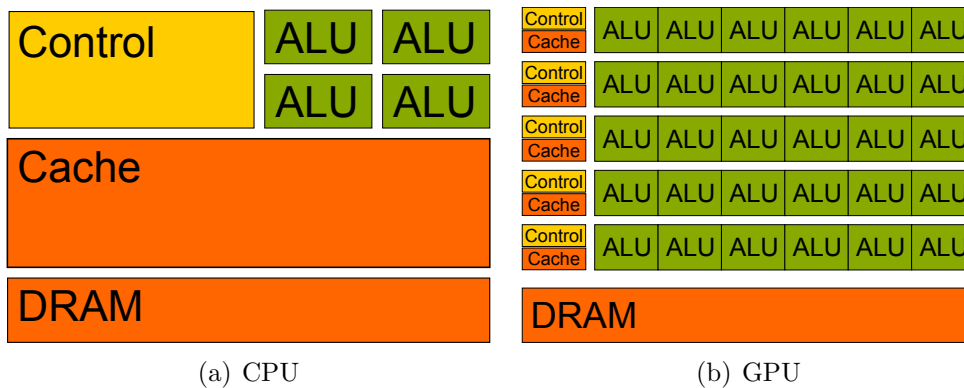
Control

ALU ALU

ALU ALU

Cache

DRAM

(a) CPU

Control
Cache
ALU ALU ALU ALU ALU ALU

Control
Cache
ALU ALU ALU ALU ALU ALU

Control
Cache
ALU ALU ALU ALU ALU ALU

Control
Cache
ALU ALU ALU ALU ALU ALU

Control
Cache
ALU ALU ALU ALU ALU ALU

DRAM

(b) GPU